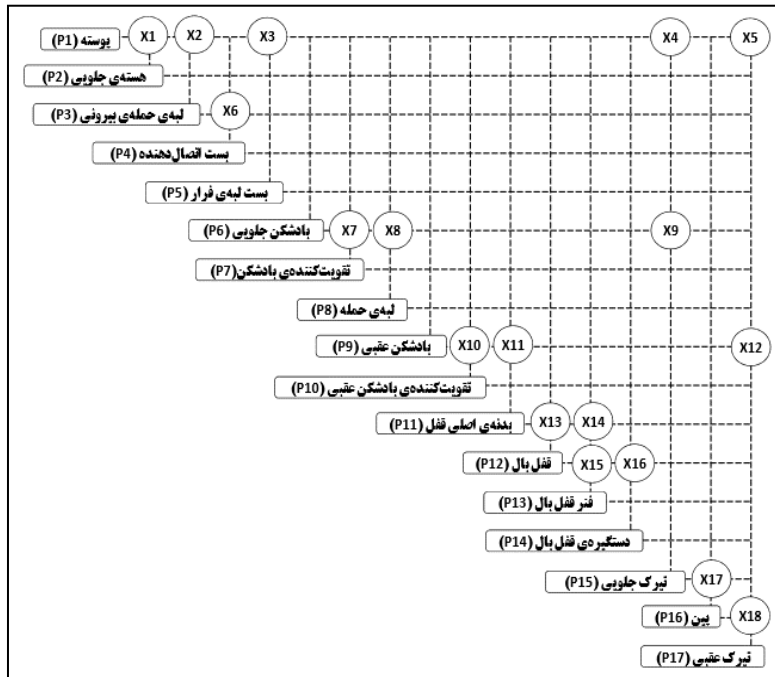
پوسته (P1)
X1
X2
X3
X4
X5
هسته‌ی جلویی (P2)
لبه‌ی حمله‌ی بیرونی (P3)
X6
بست اتصال‌دهنده (P4)
بست لبه‌ی فرار (P5)
بادشکن جلویی (P6)
X7
X8
X9
تقویت‌کننده‌ی بادشکن (P7)
لبه‌ی حمله (P8)
بادشکن عقبی (P9)
X10
X11
X12
تقویت‌کننده‌ی بادشکن عقبی (P10)
بدنه‌ی اصلی قفل (P11)
X13
X14
قفل بال (P12)
X15
X16
فنر قفل بال (P13)
دستگیره‌ی قفل بال (P14)
تیرک جلویی (P15)
X17
پین (P16)
X18
تیرک عقبی (P17)